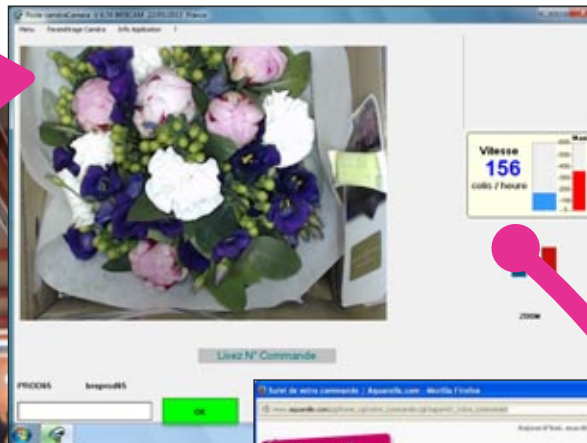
Poste caméraCamera V 6.74 WEBCAM 22/05/2012 France

Menu Paramétrage Caméra Info Application ?

Vitesse
156
colis / heure

ZOOM

Lisez N° Commande

PROD65 bregeot65

OK

Suivi de votre commande | Aquarelle.com - Mozilla Firefox

www.aquarelle.com